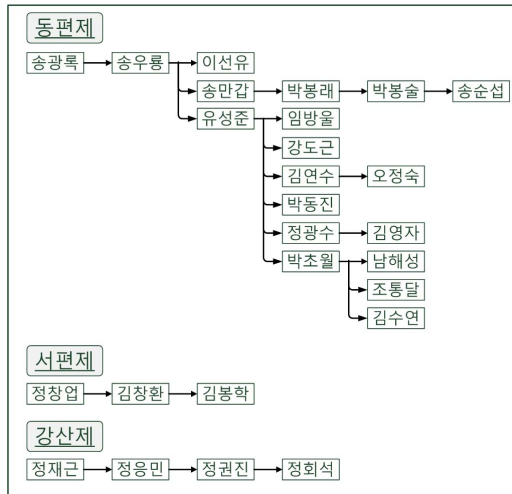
동편제

송광록
송우룡
이선유
송만갑
박봉래
박봉술
송순섭
유성준
임방울
강도근
김연수
오정숙
박동진
정광수
김영자
박초월
남해성
조통달
김수연

서편제

정창업
김창환
김봉학

강산제

정재근
정응민
정권진
정회석